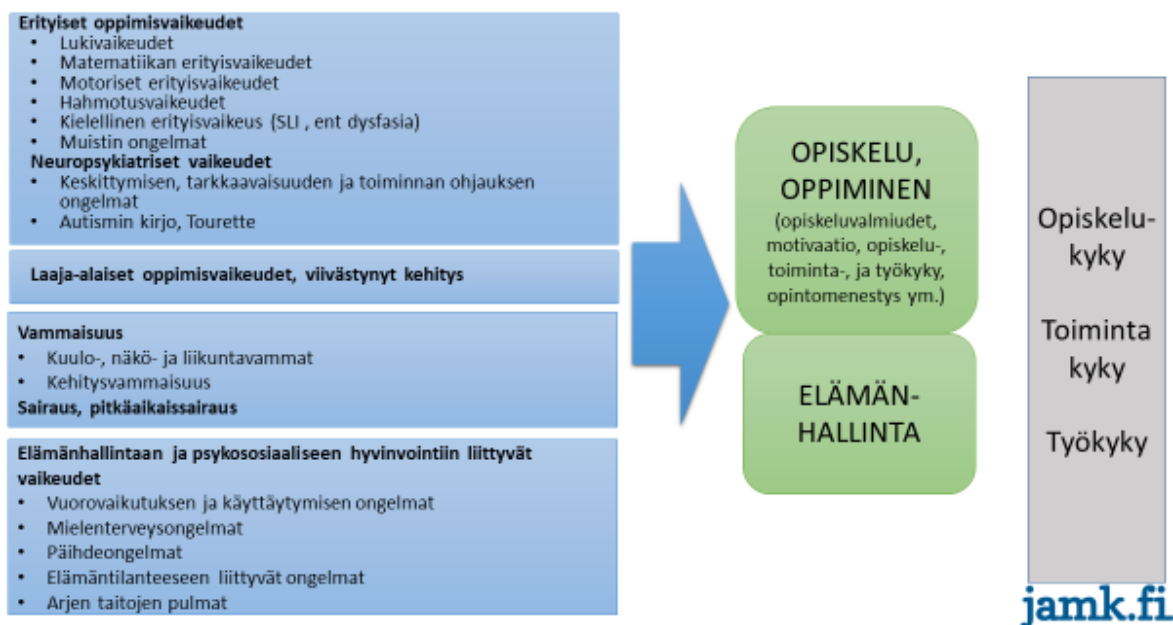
Erityiset oppimisvaikeudet
- Lukivaikeudet
- Matematiikan erityisvaikeudet
- Motoriset erityisvaikeudet
- Hahmotusvaikeudet
- Kielellinen erityisvaikeus (SLI , ent dysfasia)
- Muistin ongelmat

Neuropsykiatriset vaikeudet
- Keskittymisen, tarkkaavaisuuden ja toiminnan ohjauksen ongelmat
- Autismin kirjo, Tourette

Laaja-alaiset oppimisvaikeudet, viivästynyt kehitys

Vammaisuus
- Kuulo-, näkö- ja liikuntavammat
- Kehitysvammaisuus

Sairaus, pitkäaikaissairaus

Elämänhallintaan ja psykososiaaliseen hyvinvointiin liittyvät vaikeudet
- Vuorovaikutuksen ja käyttäytymisen ongelmat
- Mielenterveysongelmat
- Päihdeongelmat
- Elämäntilanteeseen liittyvät ongelmat
- Arjen taitojen pulmat

OPISKELU, OPPIMINEN
(opiskeluvalmiudet, motivaatio, opiskelu-, toiminta-, ja työkyky, opintomenestys ym.)

ELÄMÄN-HALLINTA

Opiskelu-kyky

Toiminta kyky

Työkyky

jamk.fi